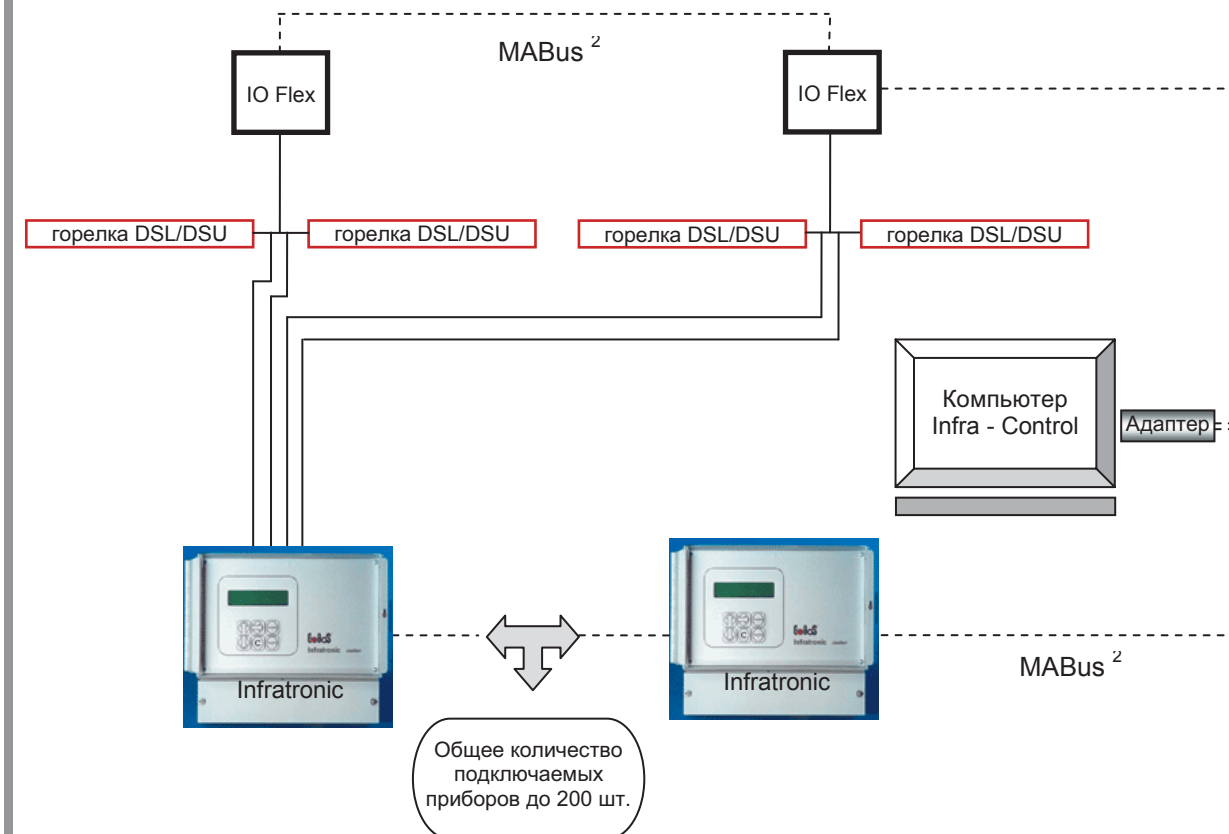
MABus $^2$

IO Flex

IO Flex

горелка DSL/DSU

горелка DSL/DSU

горелка DSL/DSU

горелка DSL/DSU

Компьютер
Infra - Control

Адаптер

Infratronic

Infratronic

MABus $^2$

Общее количество подключаемых приборов до 200 шт.